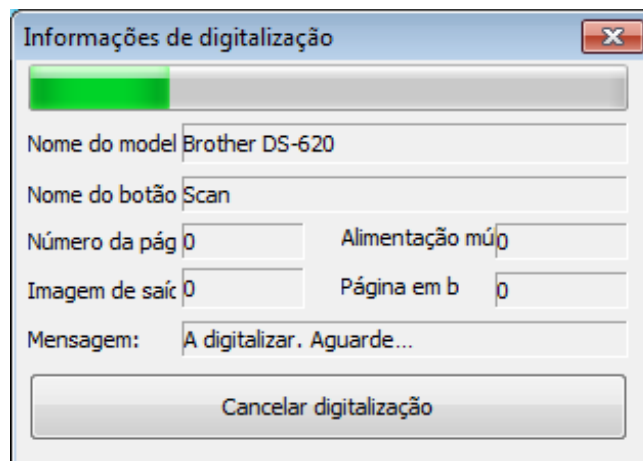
Informações de digitalização

Nome do model Brother DS-620

Nome do botão Scan

Número da pág 0

Alimentação mú 0

Imagem de saíc 0

Página em b 0

Mensagem: A digitalizar. Aguarde...

Cancelar digitalização